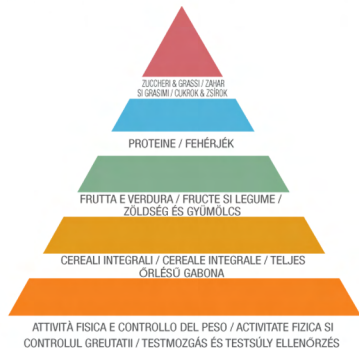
ZUCCHERI & GRASSI / ZAHAR SI GRASIMI / CUKROK & ZSÍROK

PROTEINE / FEHÉRJÉK

FRUTTA E VERDURA / FRUCTE SI LEGUME / ZÖLDSÉG ÉS GYÜMÖLCS

CEREALI INTEGRALI / CEREALE INTEGRALE / TELJES ŐRLÉSŰ GABONA

ATTIVITÀ FISICA E CONTROLLO DEL PESO / ACTIVITATE FIZICA SI CONTROLUL GREUTATII / TESTMOZGÁS ÉS TESTSÚLY ELLENŐRZÉS